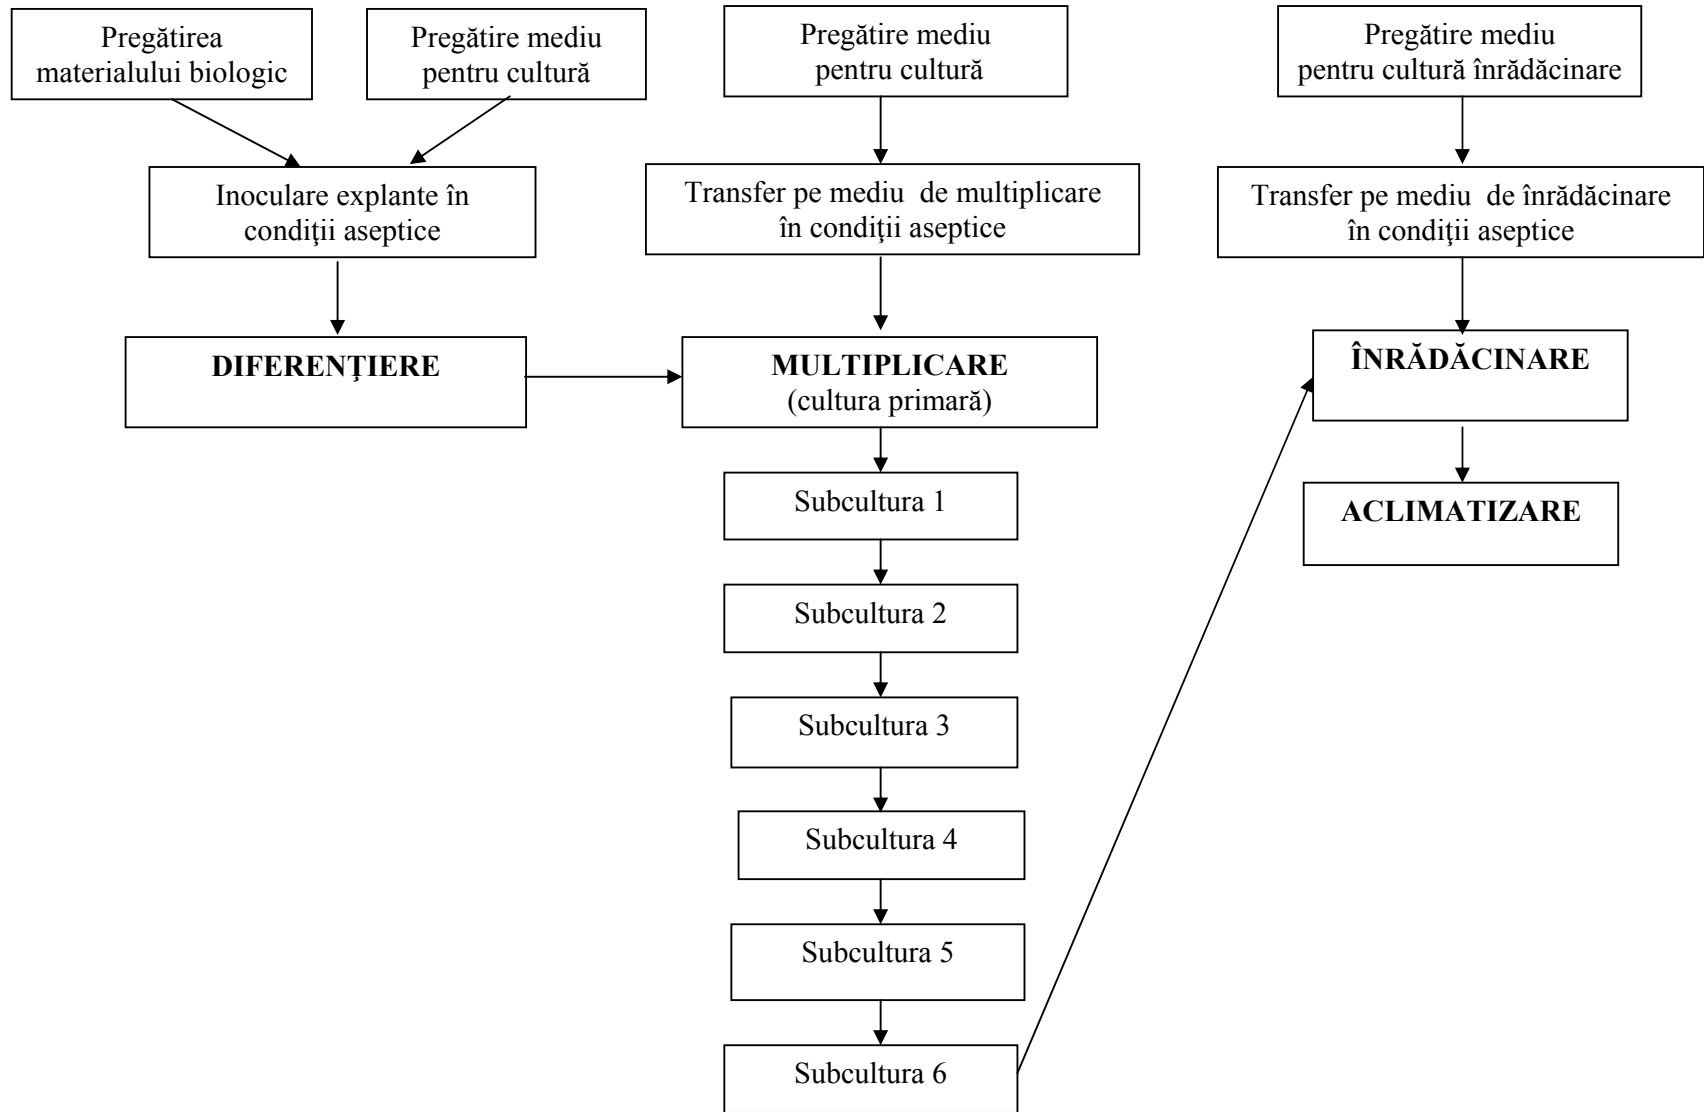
Pregătirea materialului biologic

Pregătire mediu pentru cultură

Inoculare explante în condiţii aseptice

DIFERENŢIERE

Pregătire mediu pentru cultură

Transfer pe mediu de multiplicare în condiţii aseptice

MULTIPLICARE
(cultura primară)

Subcultura 1

Subcultura 2

Subcultura 3

Subcultura 4

Subcultura 5

Subcultura 6

Pregătire mediu pentru cultură înrădăcinare

Transfer pe mediu de înrădăcinare în condiţii aseptice

ÎNRĂDĂCINARE

ACLIMATIZARE